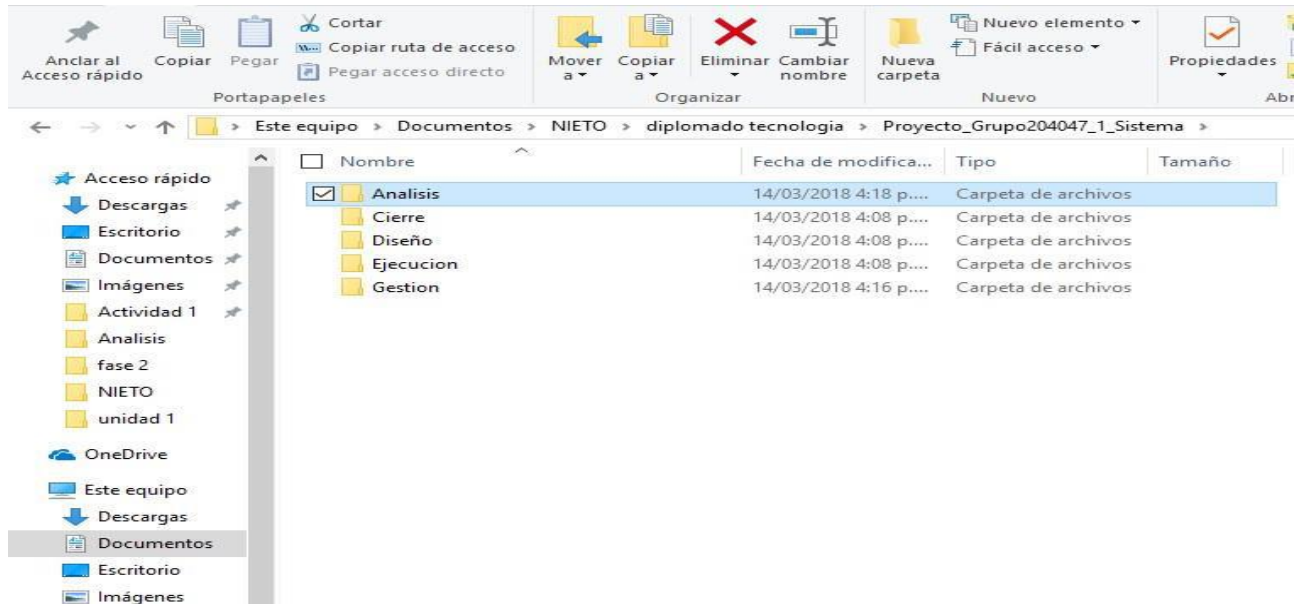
Anclar al Acceso rápido
Copiar
Pegar
Cortar
Copiar ruta de acceso
Pegar acceso directo
Portapapeles
Mover a
Copiar a
Eliminar
Cambiar nombre
Organizar
Nueva carpeta
Nuevo elemento
Fácil acceso
Nuevo
Propiedades
Abr

Este equipo › Documentos › NIETO › diplomado tecnologia › Proyecto_Grupo204047_1_Sistema ›

Acceso rápido
Descargas
Escritorio
Documentos
Imágenes
Actividad 1
Analisis
fase 2
NIETO
unidad 1
OneDrive
Este equipo
Descargas
Documentos
Escritorio
Imágenes

| Nombre | Fecha de modifica... | Tipo | Tamaño |
|---|---|---|---|
| Analisis | 14/03/2018 4:18 p.... | Carpeta de archivos | |
| Cierre | 14/03/2018 4:08 p.... | Carpeta de archivos | |
| Diseño | 14/03/2018 4:08 p.... | Carpeta de archivos | |
| Ejecucion | 14/03/2018 4:08 p.... | Carpeta de archivos | |
| Gestion | 14/03/2018 4:16 p.... | Carpeta de archivos | |